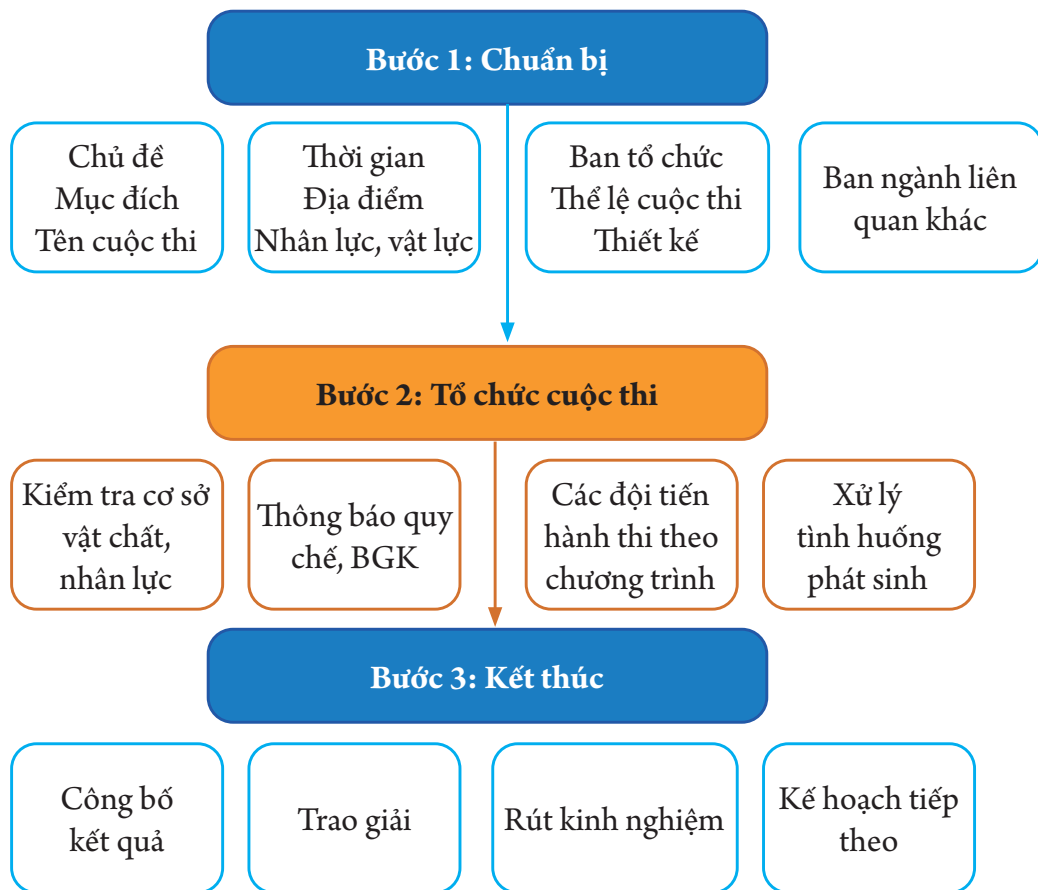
Bước 1: Chuẩn bị

Chủ đề
Mục đích
Tên cuộc thi

Thời gian
Địa điểm
Nhân lực, vật lực

Ban tổ chức
Thể lệ cuộc thi
Thiết kế

Ban ngành liên quan khác

Bước 2: Tổ chức cuộc thi

Kiểm tra cơ sở vật chất, nhân lực

Thông báo quy chế, BGK

Các đội tiến hành thi theo chương trình

Xử lý tình huống phát sinh

Bước 3: Kết thúc

Công bố kết quả

Trao giải

Rút kinh nghiệm

Kế hoạch tiếp theo